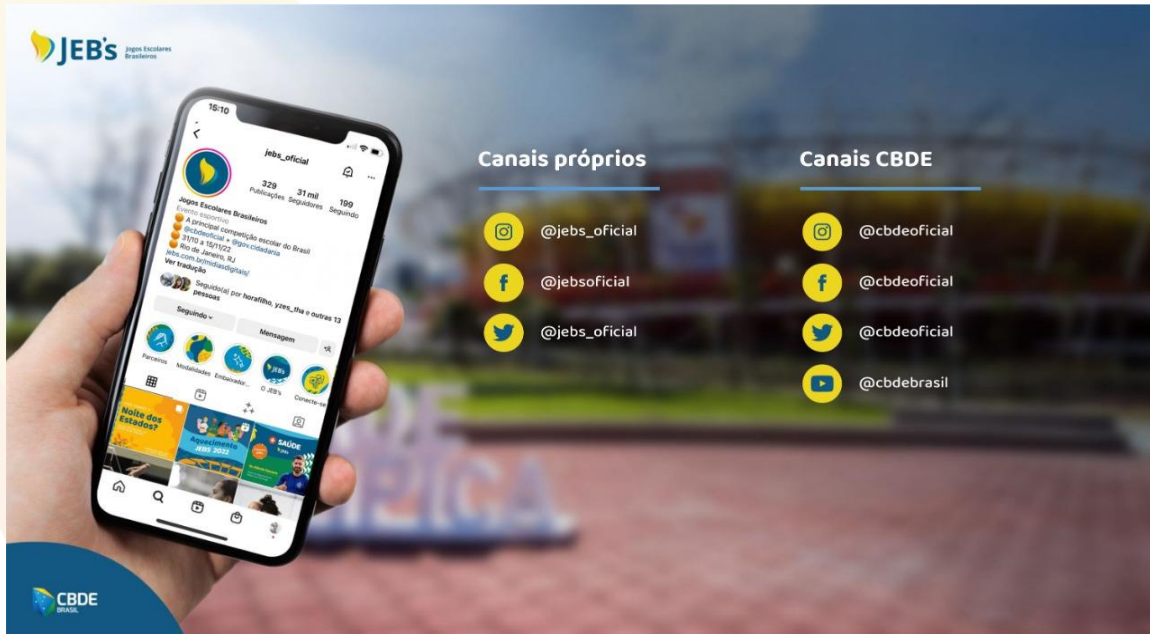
JEB's Jogos Escolares Brasileiros

16:10
jebs_oficial
329 Publicações
31 mil Seguidores
199 Seguindo
Jogos Escolares Brasileiros
Evento esportivo
A principal competição escolar do Brasil
@cbdeoficial + @gov.cidadania
31/10 a 15/11/22
Rio de Janeiro, RJ
jebs.com.br/midiasdigitais/
Ver tradução
Seguido(a) por horafilho, yzes_tha e outras 12 pessoas
Seguindo
Mensagem
Parceiros
Modalidades
Empalevdor...
O JEB's
Conecte-se
Noite dos Estados?
Aquecimento JEBS 2022
SAÚDE

Canais próprios
@jebs_oficial
@jebsoficial
@jebs_oficial

Canais CBDE
@cbdeoficial
@cbdeoficial
@cbdeoficial
@cbdebrasil

CBDE BRASIL